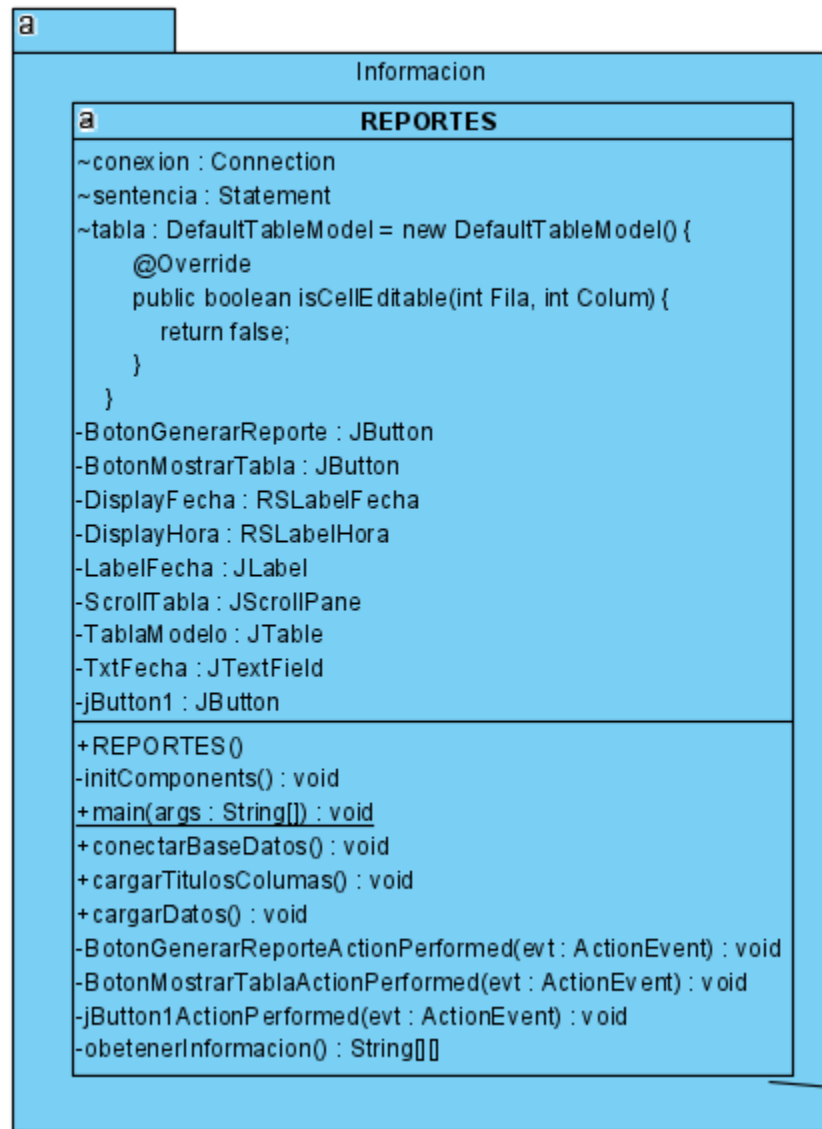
a

Informacion

a REPORTES

~conexion : Connection
~sentencia : Statement
~tabla : DefaultTableModel = new DefaultTableModel() {
@Override
public boolean isCellEditable(int Fila, int Colum) {
return false;
}
}
-BotonGenerarReporte : JButton
-BotonMostrarTabla : JButton
-DisplayFecha : RSLabelFecha
-DisplayHora : RSLabelHora
-LabelFecha : JLabel
-ScrollTabla : JScrollPane
-TablaModelo : JTable
-TxtFecha : JTextField
-jButton1 : JButton

+REPORTES()
-initComponents() : void
+main(args : String[]) : void
+conectarBaseDatos() : void
+cargarTitulosColumas() : void
+cargarDatos() : void
-BotonGenerarReporteActionPerformed(evt : ActionEvent) : void
-BotonMostrarTablaActionPerformed(evt : ActionEvent) : void
-jButton1ActionPerformed(evt : ActionEvent) : void
-obetenerInformacion() : String[][]